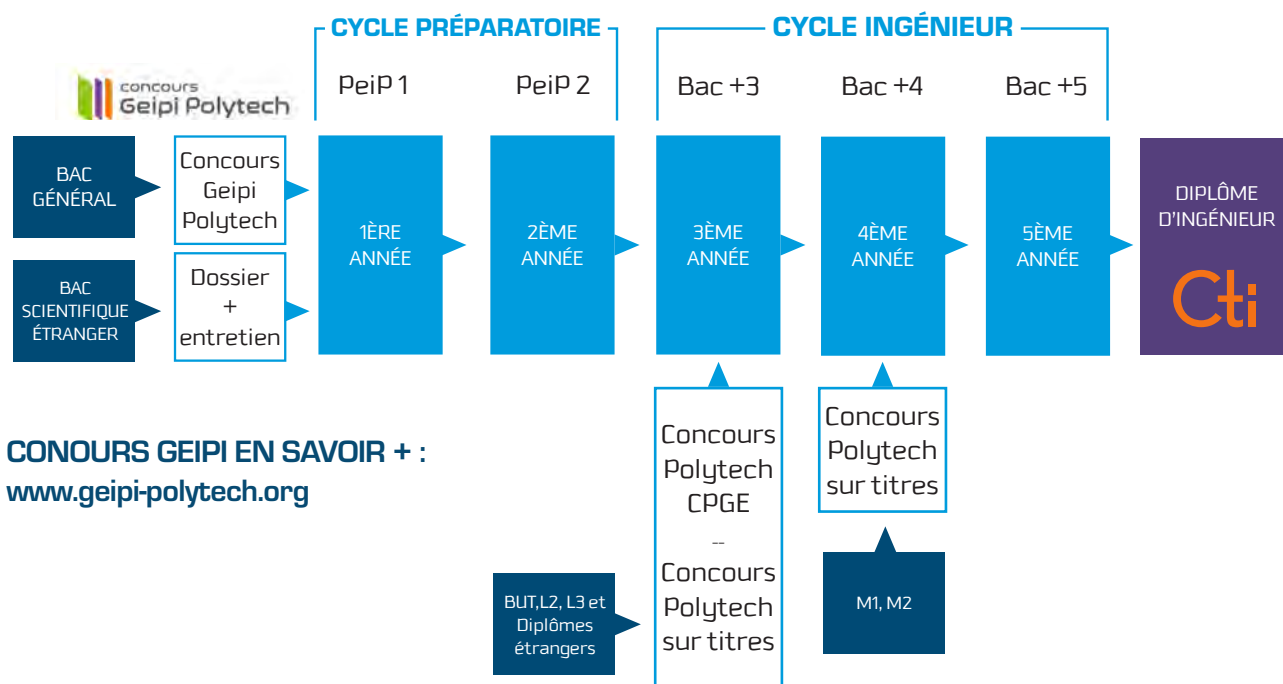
CYCLE PRÉPARATOIRE

CYCLE INGÉNIEUR

concours Geipi Polytech

PeiP 1

PeiP 2

Bac +3

Bac +4

Bac +5

BAC GÉNÉRAL

Concours Geipi Polytech

BAC SCIENTIFIQUE ÉTRANGER

Dossier + entretien

1ÈRE ANNÉE

2ÈME ANNÉE

3ÈME ANNÉE

4ÈME ANNÉE

5ÈME ANNÉE

DIPLÔME D'INGÉNIEUR

Cti

CONOURS GEIPI EN SAVOIR + :
www.geipi-polytech.org

Concours Polytech CPGE
--
Concours Polytech sur titres

Concours Polytech sur titres

BUT,L2, L3 et Diplômes étrangers

M1, M2